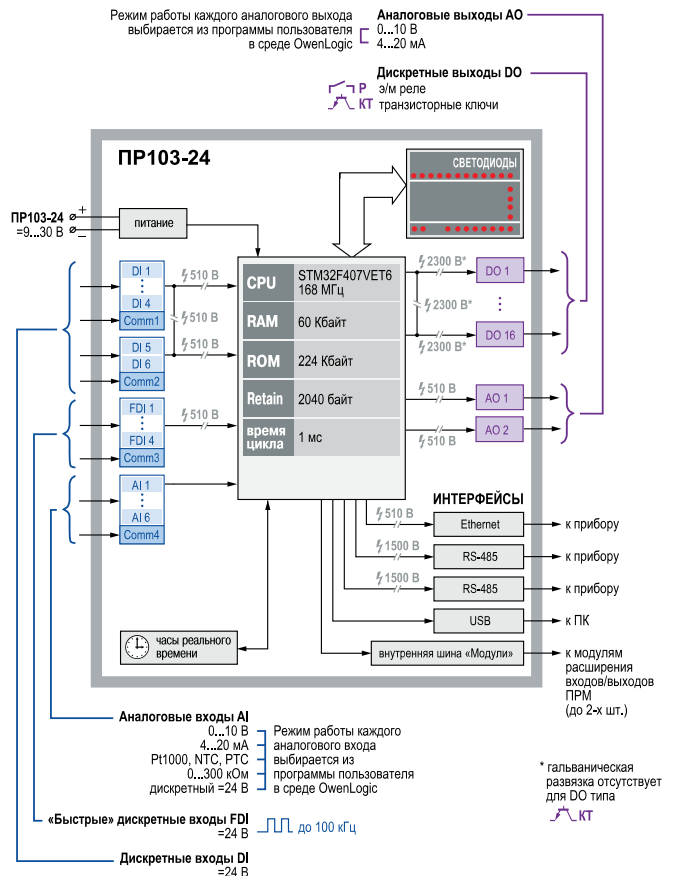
Режим работы каждого аналогового выхода выбирается из программы пользователя в среде OwenLogic

Аналоговые выходы AO
0...10 В
4...20 мА

Дискретные выходы DO
Р э/м реле
КТ транзисторные ключи

ПР103-24

СВЕТОДИОДЫ

ПР103-24 =9...30 В
+
–
питание

DI 1
⋮
DI 4
Comm1

DI 5
DI 6
Comm2

FDI 1
⋮
FDI 4
Comm3

AI 1
⋮
AI 6
Comm4

510 В
510 В
510 В
510 В

| CPU | STM32F407VET6 168 МГц |
|---|---|
| RAM | 60 Кбайт |
| ROM | 224 Кбайт |
| Retain | 2040 байт |
| время цикла | 1 мс |

2300 В*
2300 В*
2300 В*
DO 1
⋮
DO 16

510 В
510 В
AO 1
AO 2

ИНТЕРФЕЙСЫ
510 В Ethernet к прибору
1500 В RS-485 к прибору
1500 В RS-485 к прибору
USB к ПК

часы реального времени

внутренняя шина «Модули»
к модулям расширения входов/выходов ПРМ (до 2-х шт.)

Аналоговые входы AI
0...10 В
4...20 мА
Pt1000, NTC, PTC
0...300 кОм
дискретный =24 В
Режим работы каждого аналогового входа выбирается из программы пользователя в среде OwenLogic

* гальваническая развязка отсутствует для DO типа КТ

«Быстрые» дискретные входы FDI
=24 В до 100 кГц

Дискретные входы DI
=24 В